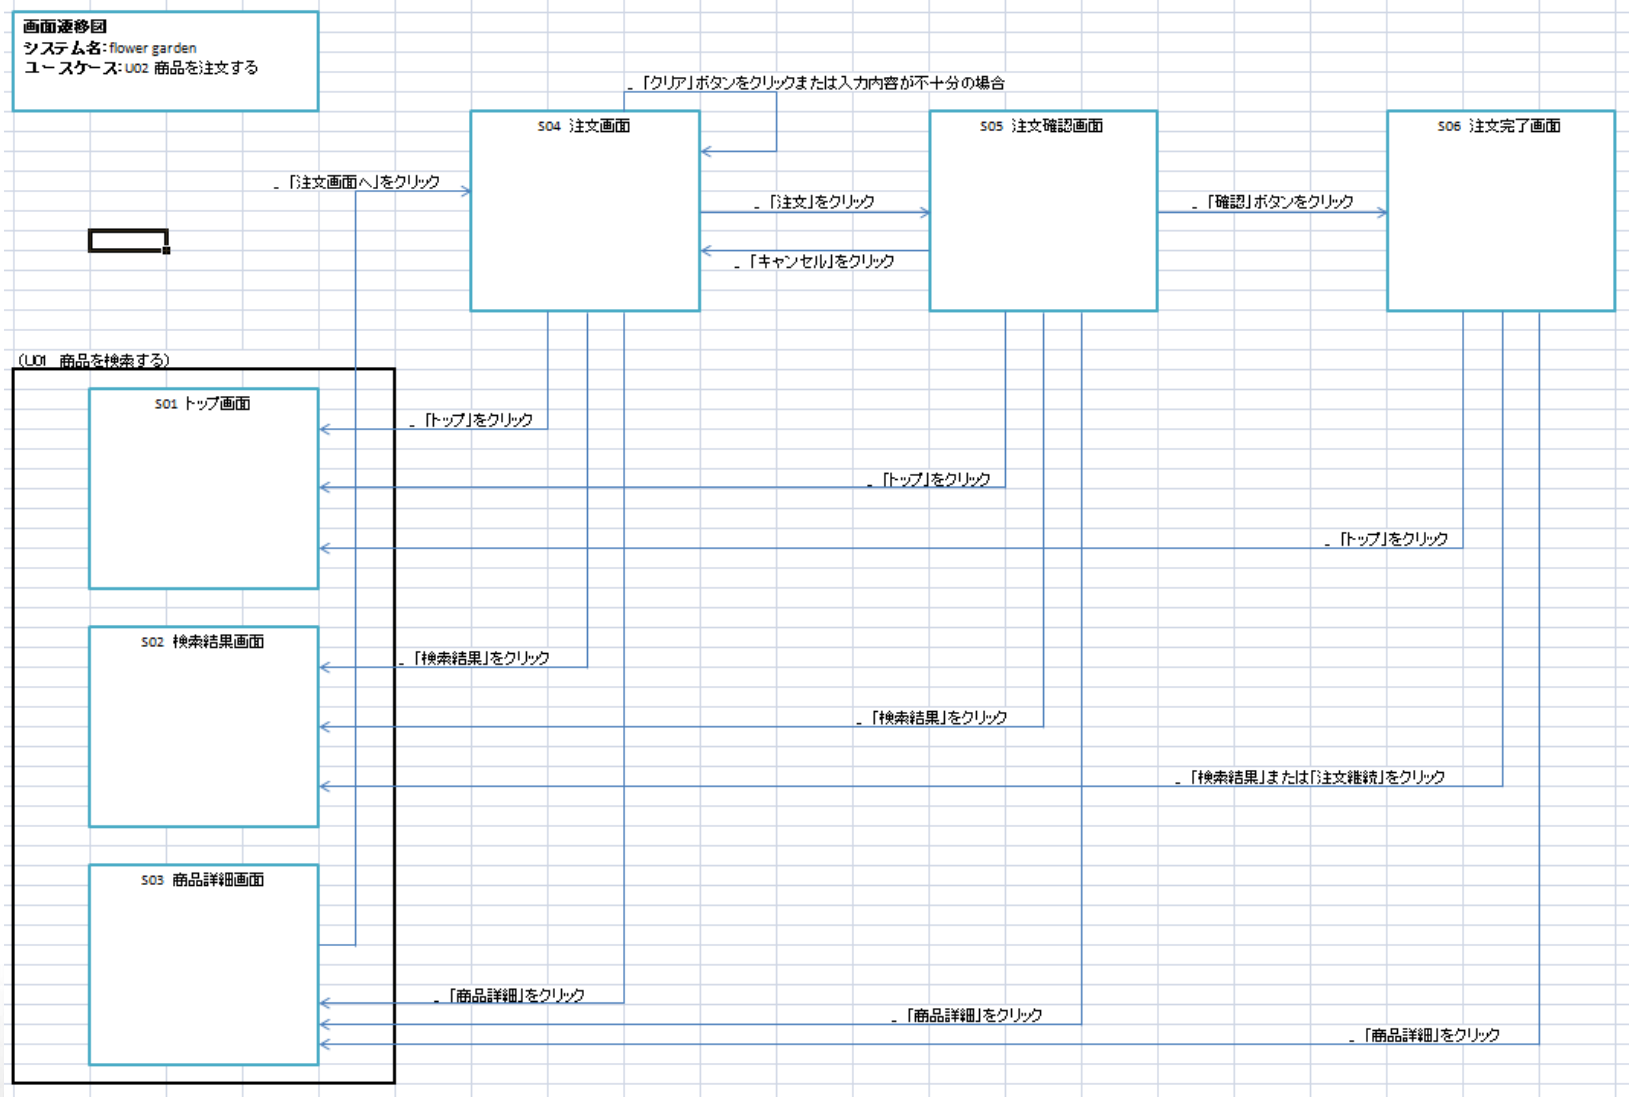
画面遷移図
システム名:flower garden
ユースケース:U02 商品を注文する

「クリア」ボタンをクリックまたは入力内容が不十分の場合

S04 注文画面

S05 注文確認画面

S06 注文完了画面

「注文画面へ」をクリック

「注文」をクリック

「確認」ボタンをクリック

「キャンセル」をクリック

(U01 商品を検索する)

S01 トップ画面

「トップ」をクリック

「トップ」をクリック

「トップ」をクリック

S02 検索結果画面

「検索結果」をクリック

「検索結果」をクリック

「検索結果」または「注文継続」をクリック

S03 商品詳細画面

「商品詳細」をクリック

「商品詳細」をクリック

「商品詳細」をクリック